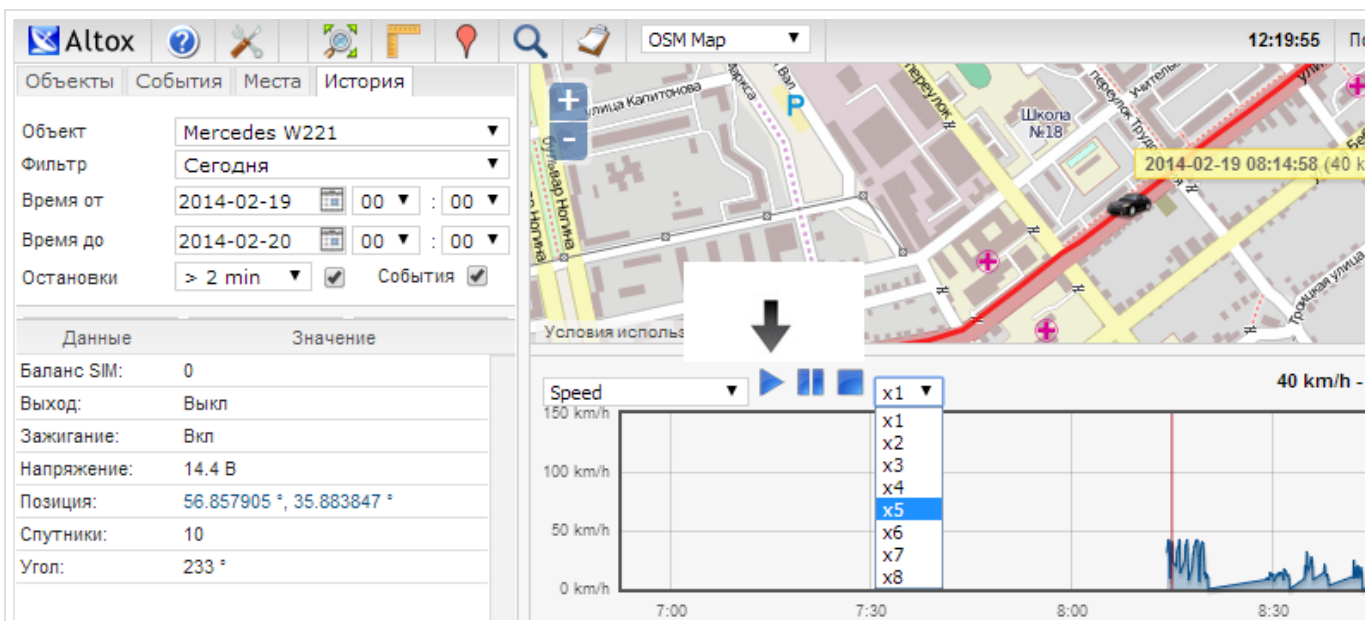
Altox OSM Map 12:19:55 П

Объекты События Места История

Объект Mercedes W221
Фильтр Сегодня
Время от 2014-02-19 00 : 00
Время до 2014-02-20 00 : 00
Остановки > 2 min События

| Данные | Значение |
|---|---|
| Баланс SIM: | 0 |
| Выход: | Выкл |
| Зажигание: | Вкл |
| Напряжение: | 14.4 В |
| Позиция: | 56.857905 °, 35.883847 ° |
| Спутники: | 10 |
| Угол: | 233 ° |

+
-
улица Капитонова
Вал
Бульвар Ногина
переулок
Школа №18
переулок Трудо
Учитель
2014-02-19 08:14:58 (40 к
Троицкая улица
Условия использо

Speed
x1
x1
x2
x3
x4
x5
x6
x7
x8
40 km/h -
150 km/h
100 km/h
50 km/h
0 km/h
7:00
7:30
8:00
8:30